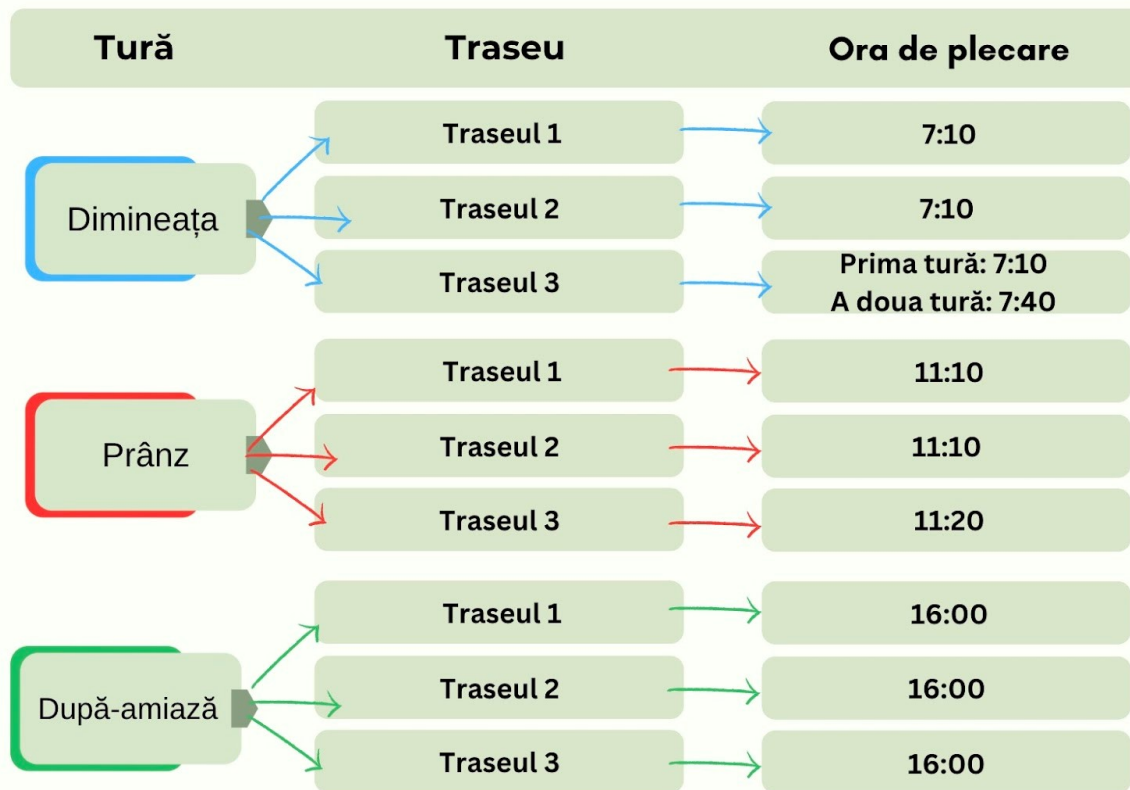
| Tură | Traseu | Ora de plecare |
|---|---|---|
| Dimineața | Traseul 1 | 7:10 |
| | Traseul 2 | 7:10 |
| | Traseul 3 | Prima tură: 7:10<br>A doua tură: 7:40 |
| Prânz | Traseul 1 | 11:10 |
| | Traseul 2 | 11:10 |
| | Traseul 3 | 11:20 |
| După-amiază | Traseul 1 | 16:00 |
| | Traseul 2 | 16:00 |
| | Traseul 3 | 16:00 |